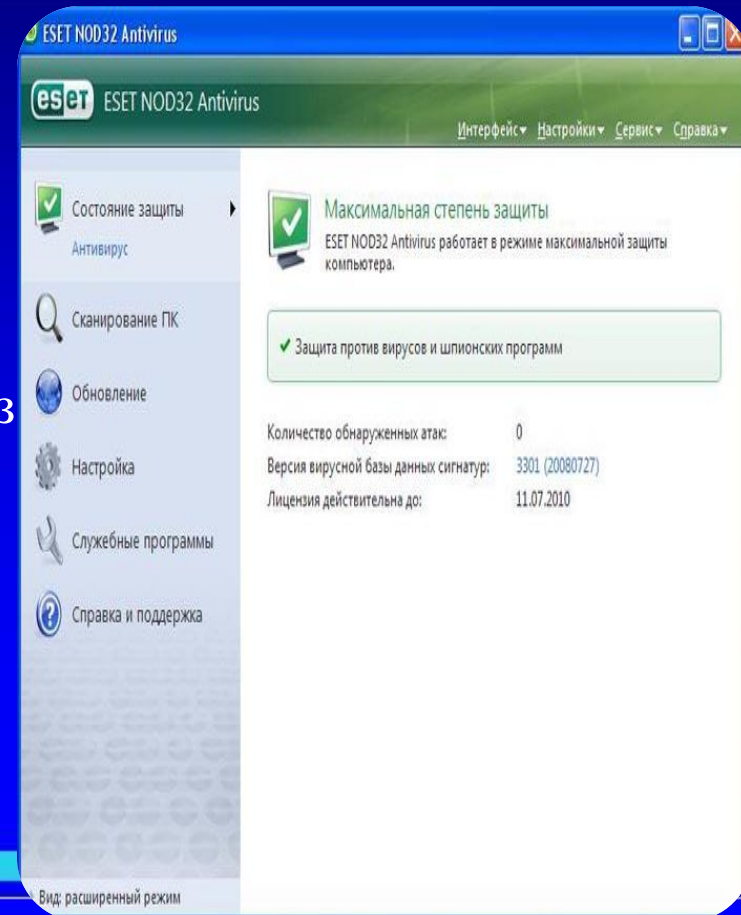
ESET NOD32 Antivirus

eset ESET NOD32 Antivirus

Интерфейс▾ Настройки▾ Сервис▾ Справка▾

Состояние защиты
Антивирус

Сканирование ПК

Обновление

Настройка

Служебные программы

Справка и поддержка

Вид: расширенный режим

Максимальная степень защиты

ESET NOD32 Antivirus работает в режиме максимальной защиты компьютера.

✔ Защита против вирусов и шпионских программ

| Количество обнаруженных атак: | 0 |
|---|---|
| Версия вирусной базы данных сигнатур: | 3301 (20080727) |
| Лицензия действительна до: | 11.07.2010 |

3